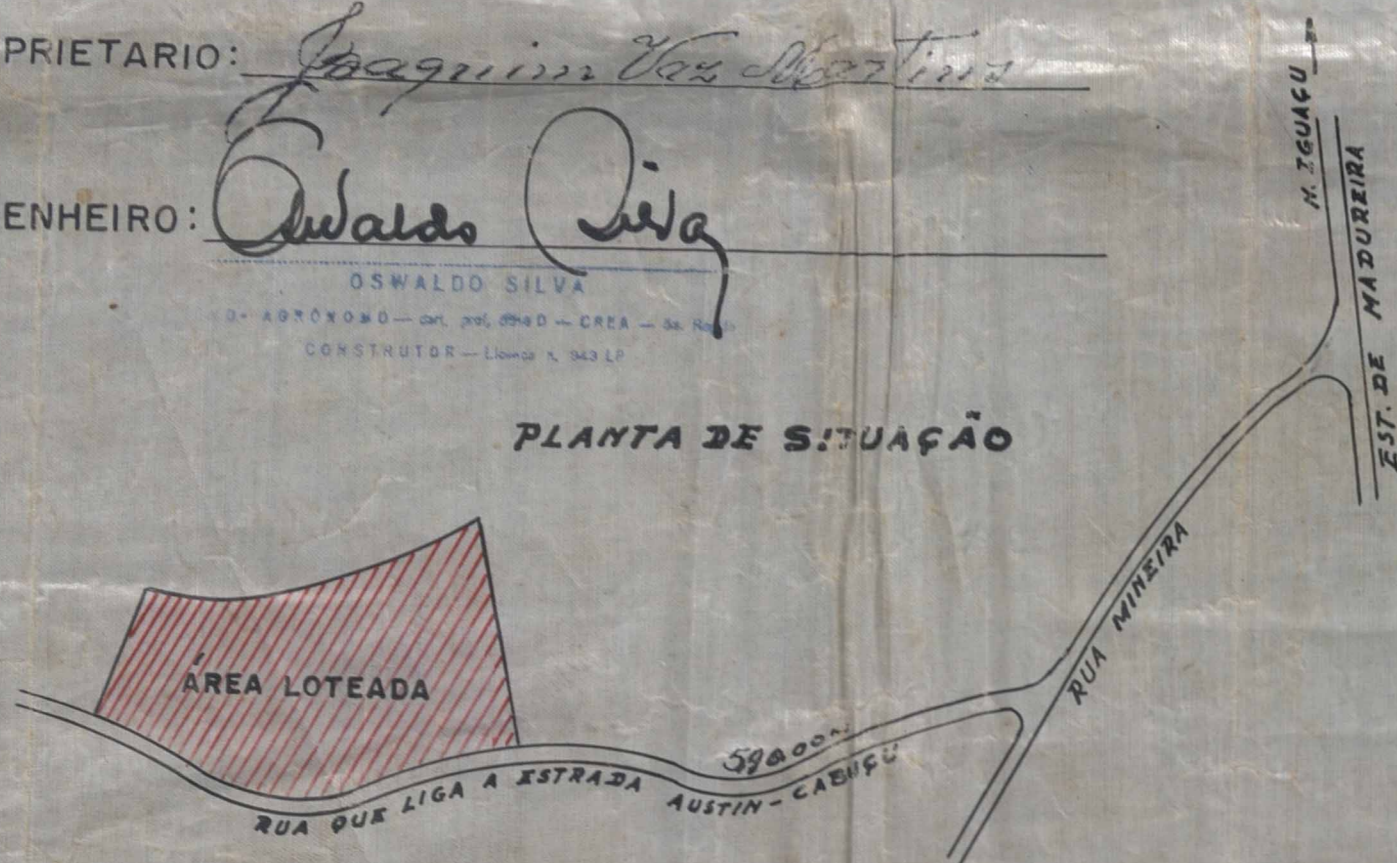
PRIETARIO: Joaquim Vaz Martins

ENHEIRO: Oswaldo Silva

OSWALDO SILVA
O AGRÔNOMO — cart. prof. 894 D — CREA — 5a. Região
CONSTRUTOR — Licença n. 943 LP

PLANTA DE SITUAÇÃO

H. IGUAÇU

EST. DE MADUREIRA

RUA MINEIRA

ÁREA LOTEADA

590,00m

RUA QUE LIGA A ESTRADA AUSTIN-CABUÇU